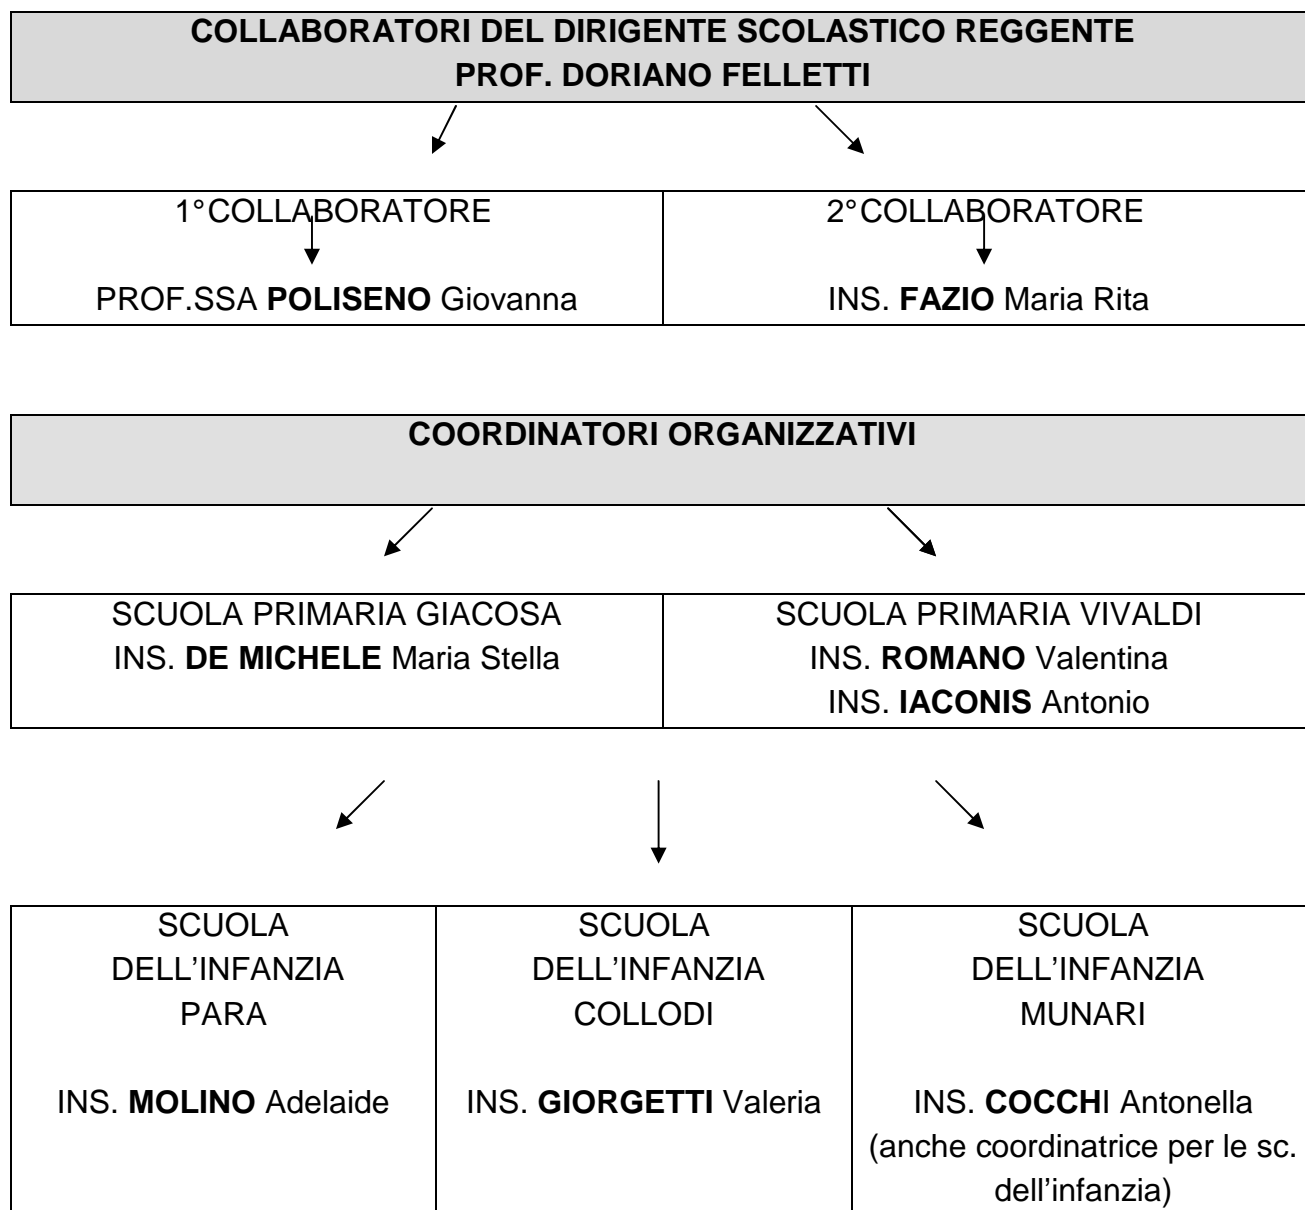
COLLABORATORI DEL DIRIGENTE SCOLASTICO REGGENTE
PROF. DORIANO FELLETTI

| 1°COLLABORATORE | 2°COLLABORATORE |
|---|---|
| PROF.SSA POLISENO Giovanna | INS. FAZIO Maria Rita |

COORDINATORI ORGANIZZATIVI

| SCUOLA PRIMARIA GIACOSA INS. DE MICHELE Maria Stella | SCUOLA PRIMARIA VIVALDI INS. ROMANO Valentina INS. IACONIS Antonio |
|---|---|

| SCUOLA DELL'INFANZIA PARA | SCUOLA DELL'INFANZIA COLLODI | SCUOLA DELL'INFANZIA MUNARI |
|---|---|---|
| INS. MOLINO Adelaide | INS. GIORGETTI Valeria | INS. COCCHI Antonella (anche coordinatrice per le sc. dell'infanzia) |